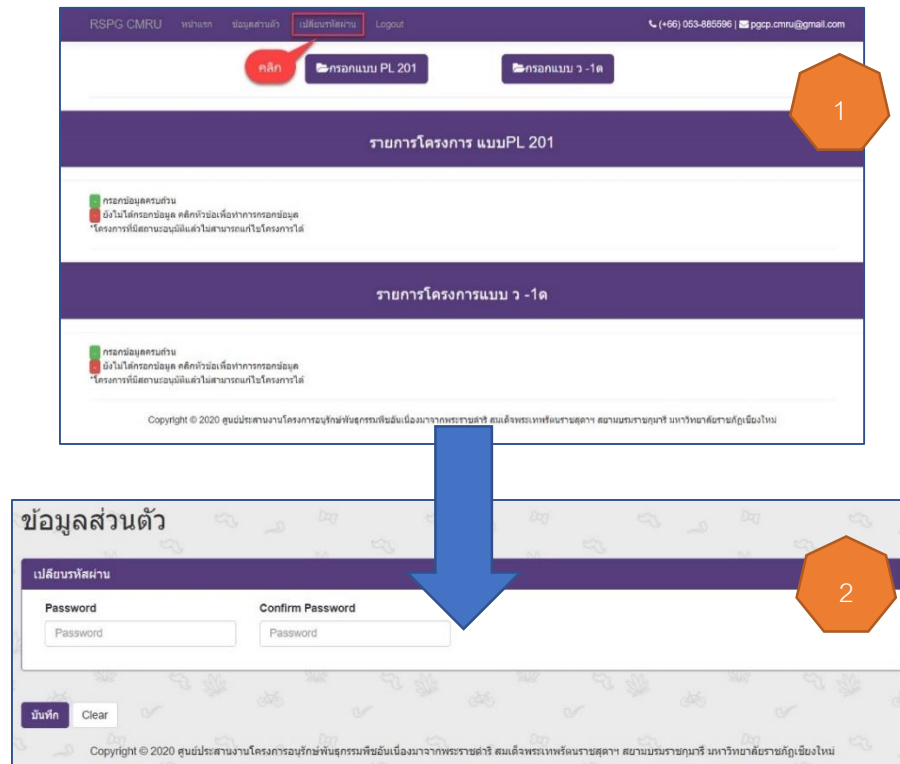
RSPG CMRU หน้าแรก ข้อมูลส่วนตัว เปลี่ยนรหัสผ่าน Logout

(+66) 053-885596 | pgcp.cmru@gmail.com

คลิก

กรอกแบบ PL 201

กรอกแบบ ว -1ด

1

รายการโครงการ แบบPL 201

กรอกข้อมูลครบถ้วน
ยังไม่ได้กรอกข้อมูล คลิกหัวข้อเพื่อทำการกรอกข้อมูล
*โครงการที่มีสถานะอนุมัติแล้วไม่สามารถแก้ไขโครงการได้

รายการโครงการแบบ ว -1ด

กรอกข้อมูลครบถ้วน
ยังไม่ได้กรอกข้อมูล คลิกหัวข้อเพื่อทำการกรอกข้อมูล
*โครงการที่มีสถานะอนุมัติแล้วไม่สามารถแก้ไขโครงการได้

Copyright © 2020 ศูนย์ประสานงานโครงการอนุรักษ์พันธุกรรมพืชอันเนื่องมาจากพระราชดำริ สมเด็จพระเทพรัตนราชสุดาฯ สยามบรมราชกุมารี มหาวิทยาลัยราชภัฏเชียงใหม่

ข้อมูลส่วนตัว

เปลี่ยนรหัสผ่าน

2

Password

Password

Confirm Password

Password

บันทึก

Clear

Copyright © 2020 ศูนย์ประสานงานโครงการอนุรักษ์พันธุกรรมพืชอันเนื่องมาจากพระราชดำริ สมเด็จพระเทพรัตนราชสุดาฯ สยามบรมราชกุมารี มหาวิทยาลัยราชภัฏเชียงใหม่